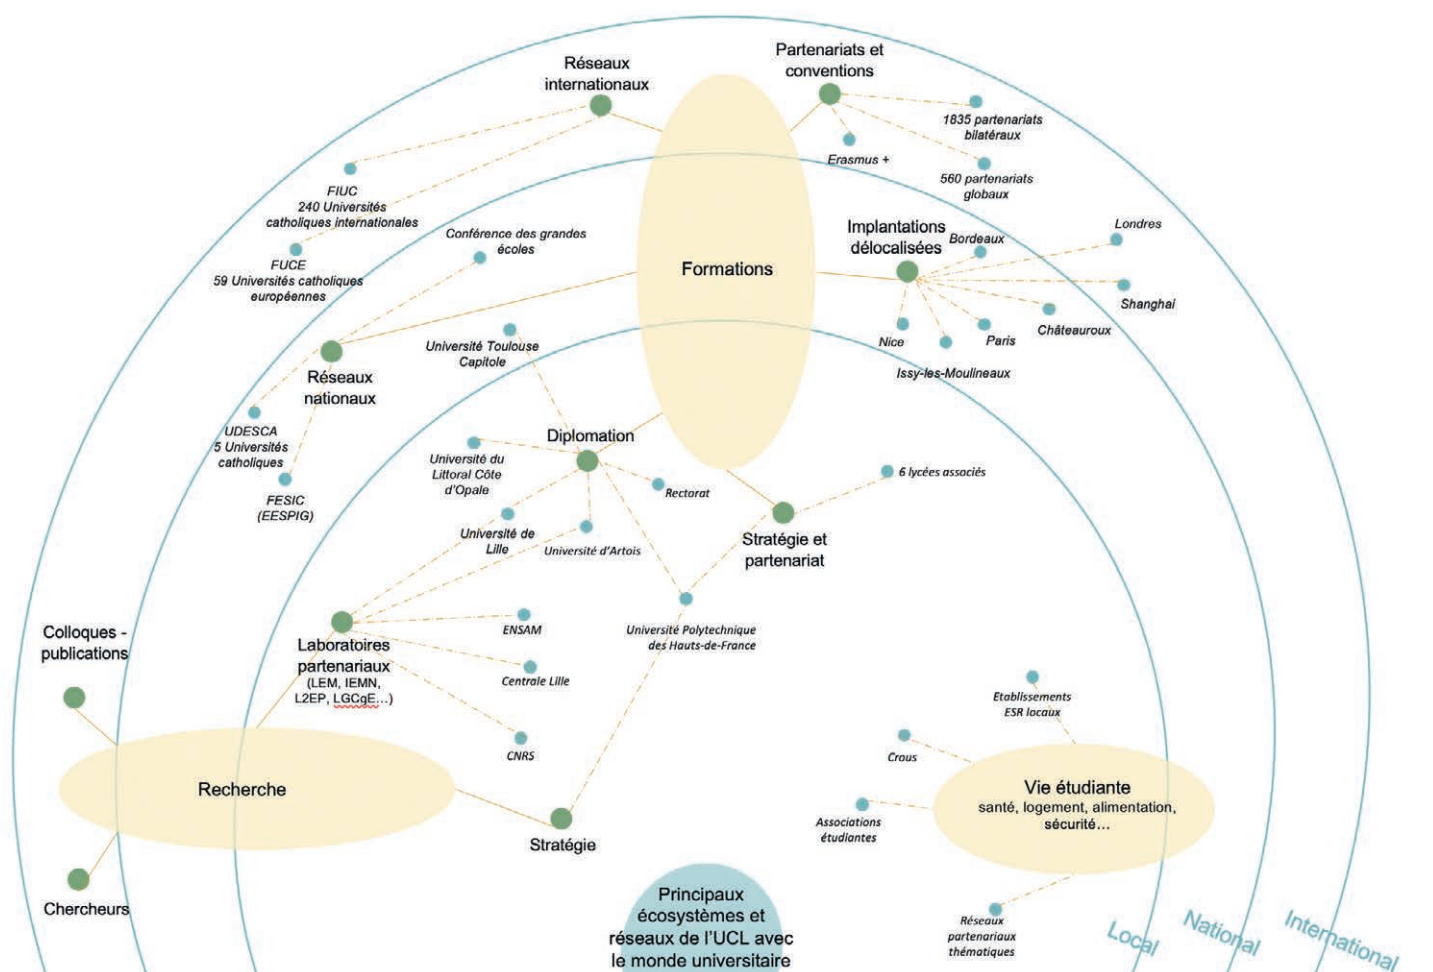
Réseaux internationaux

Partenariats et conventions

1835 partenariats bilatéraux

Erasmus +

560 partenariats globaux

FIUC
240 Universités catholiques internationales

FUCE
59 Universités catholiques européennes

Conférence des grandes écoles

Formations

Implantations délocalisées

Bordeaux

Londres

Shanghai

Châteauroux

Paris

Nice

Issy-les-Moulineaux

Université Toulouse Capitole

Réseaux nationaux

UDESCA
5 Universités catholiques

FESIC
(EESPIG)

Diplomation

Université du Littoral Côte d'Opale

Rectorat

6 lycées associés

Université de Lille

Université d'Artois

Stratégie et partenariat

Université Polytechnique des Hauts-de-France

Colloques - publications

Laboratoires partenariaux
(LEM, IEMN, L2EP, LGCgE…)

ENSAM

Centrale Lille

CNRS

Etablissements ESR locaux

Crous

Recherche

Vie étudiante
santé, logement, alimentation, sécurité…

Associations étudiantes

Stratégie

Chercheurs

Principaux écosystèmes et réseaux de l'UCL avec le monde universitaire

Réseaux partenariaux thématiques

Local

National

International